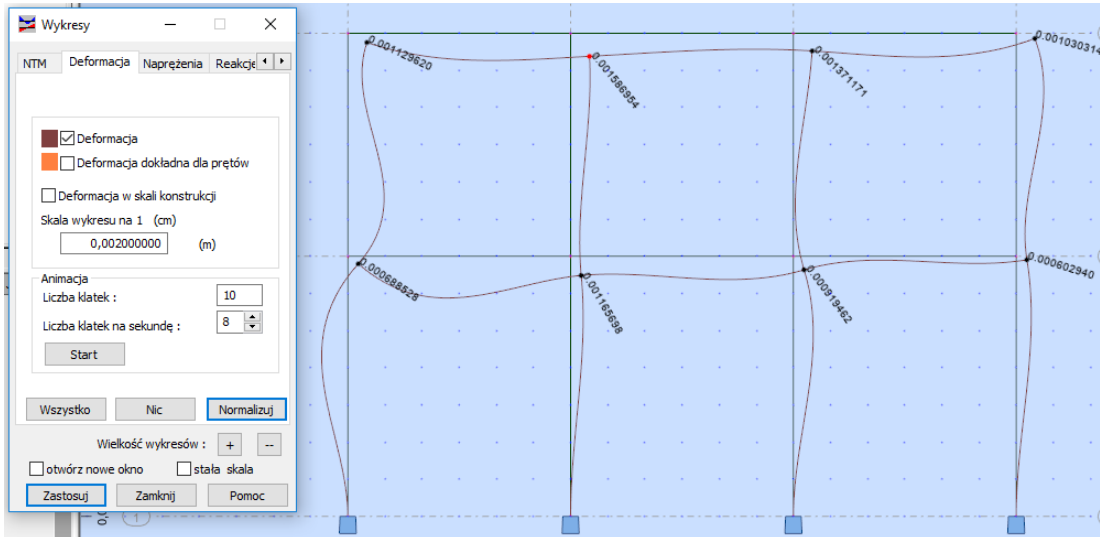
Wykresy

NTM | Deformacja | Naprężenia | Reakcje

Deformacja

Deformacja dokładna dla prętów

Deformacja w skali konstrukcji

Skala wykresu na 1 (cm)

0,002000000 (m)

Animacja

Liczba klatek : 10

Liczba klatek na sekundę : 8

Start

Wszystko | Nic | Normalizuj

Wielkość wykresów : + --

otwórz nowe okno

stała skala

Zastosuj | Zamknij | Pomoc

0.001129620
0.001566954
0.001371171
0.00103031
0.000688528
0.001165698
0.000919462
0.000602940
1